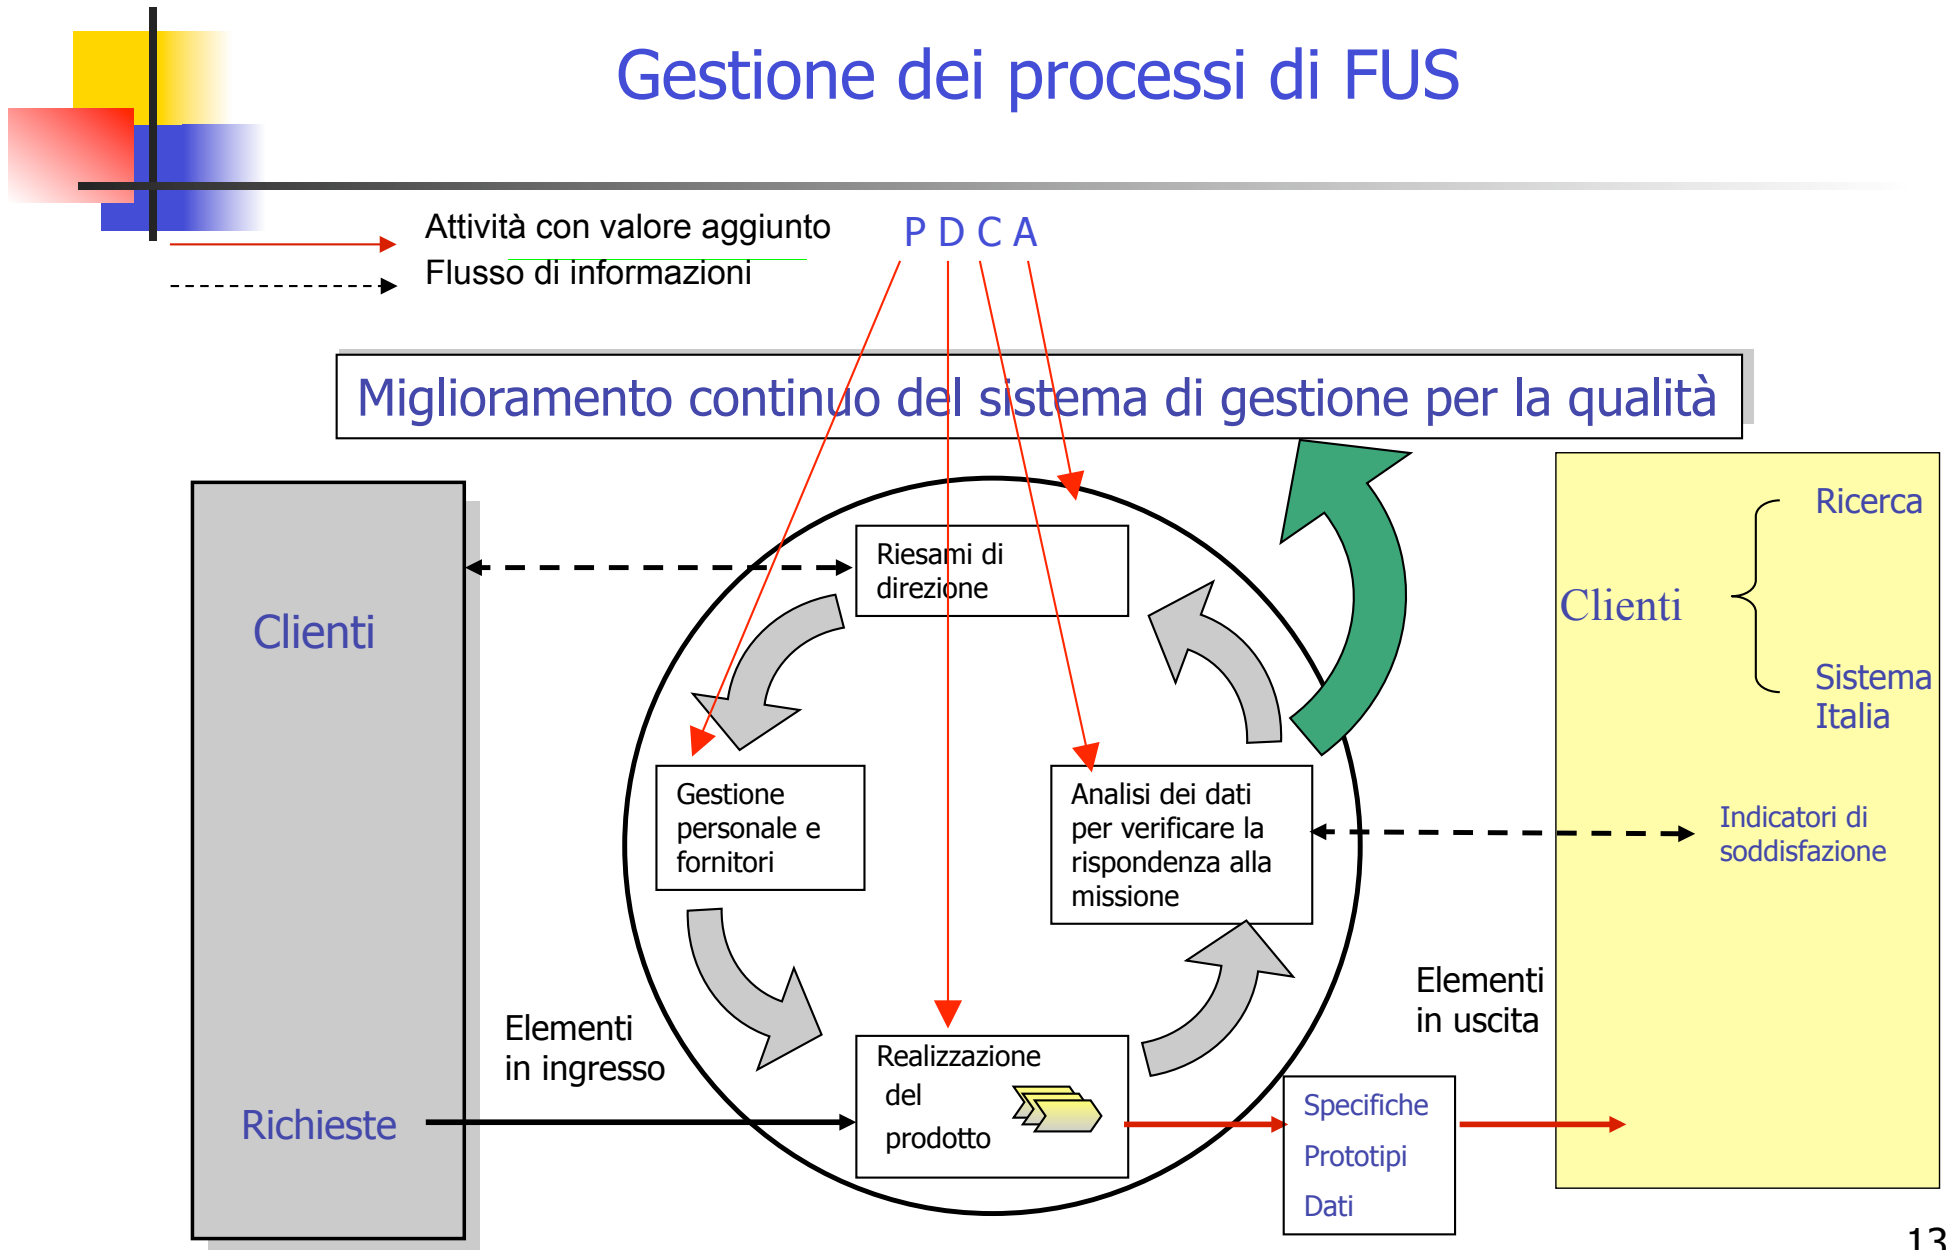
Gestione dei processi di FUS

Attività con valore aggiunto
Flusso di informazioni

P D C A

Miglioramento continuo del sistema di gestione per la qualità

Clienti

Richieste

Elementi in ingresso

Riesami di direzione

Gestione personale e fornitori

Analisi dei dati per verificare la rispondenza alla missione

Realizzazione del prodotto

Elementi in uscita

Specifiche
Prototipi
Dati

Clienti

Ricerca

Sistema Italia

Indicatori di soddisfazione

13